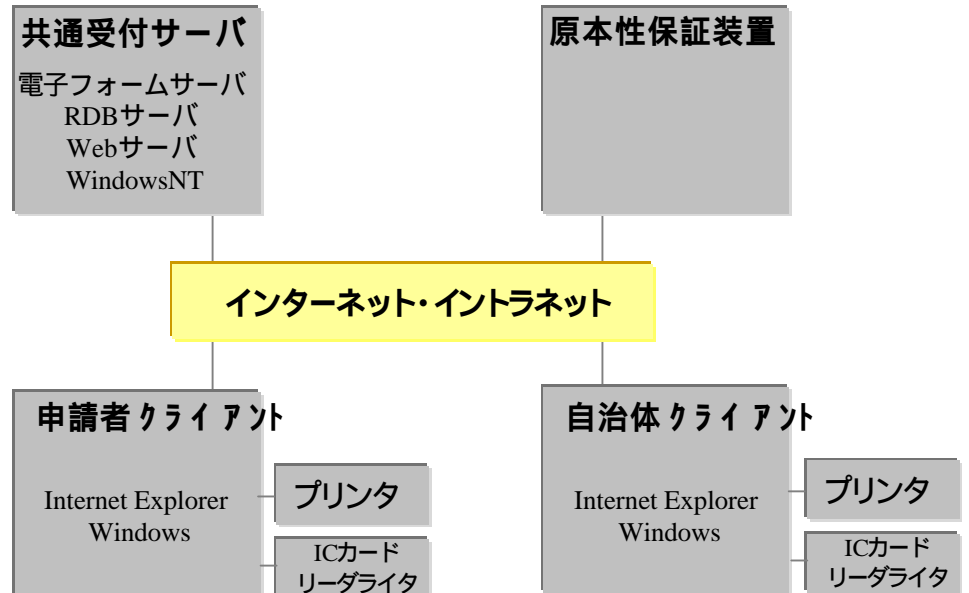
共通受付サーバ

電子フォームサーバ
RDBサーバ
Webサーバ
WindowsNT

原本性保証装置

インターネット・イントラネット

申請者クライアント

Internet Explorer
Windows

プリンタ

ICカード
リーダライタ

自治体クライアント

Internet Explorer
Windows

プリンタ

ICカード
リーダライタ